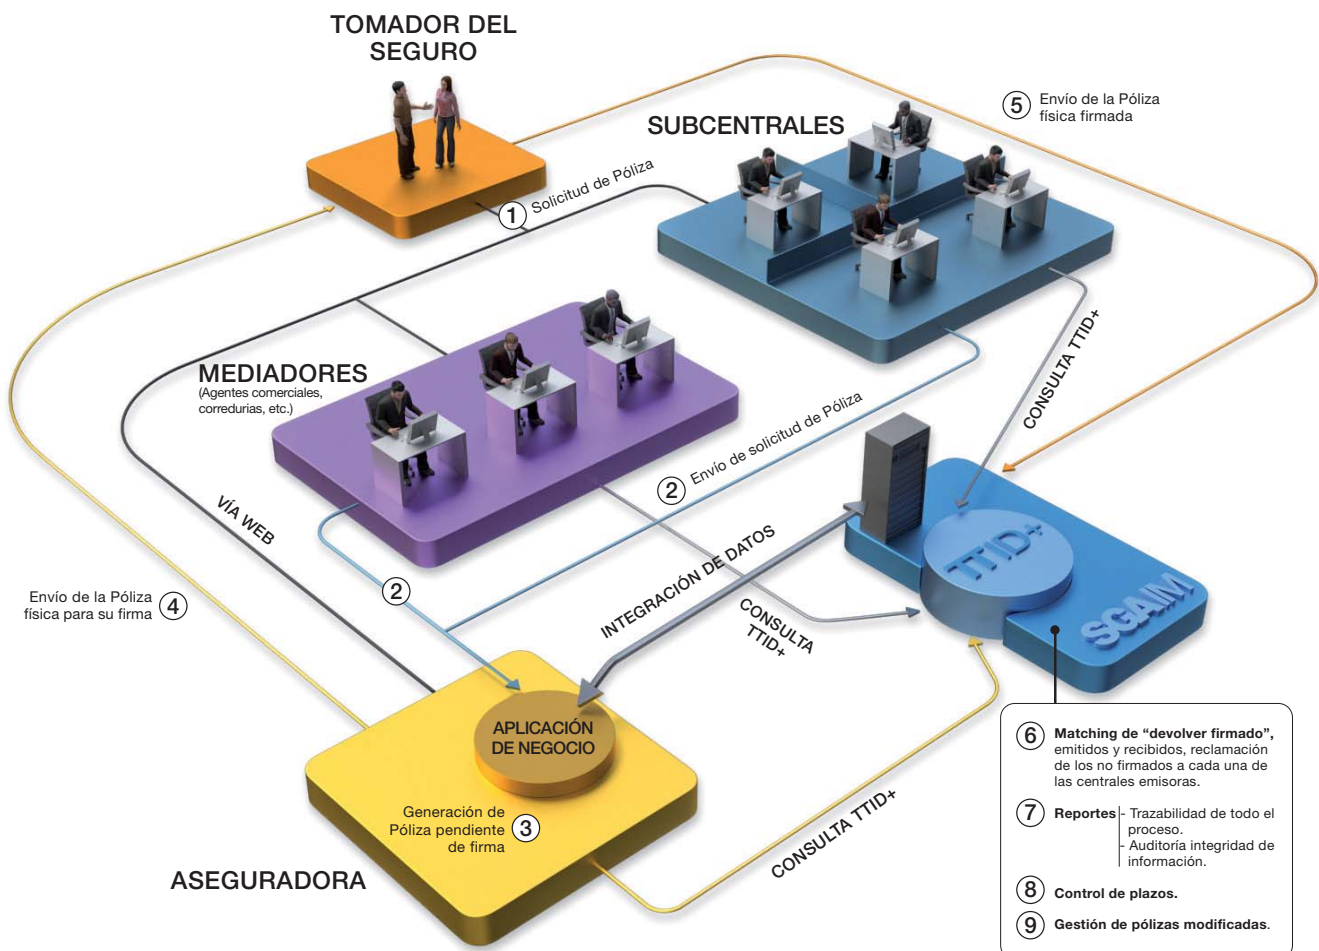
TOMADOR DEL SEGURO

5 Envío de la Póliza física firmada

SUBCENTRALES

1 Solicitud de Póliza

MEDIADORES
(Agentes comerciales, corredurías, etc.)

CONSULTA TTID+

2 Envío de solicitud de Póliza

VÍA WEB

Envío de la Póliza física para su firma 4

2

INTEGRACIÓN DE DATOS

CONSULTA TTID+

TTID+

SGAM

APLICACIÓN DE NEGOCIO

Generación de Póliza pendiente de firma 3

ASEGURADORA

CONSULTA TTID+

6 Matching de "devolver firmado", emitidos y recibidos, reclamación de los no firmados a cada una de las centrales emisoras.

7 Reportes - Trazabilidad de todo el proceso.
- Auditoría integridad de información.

8 Control de plazos.

9 Gestión de pólizas modificadas.